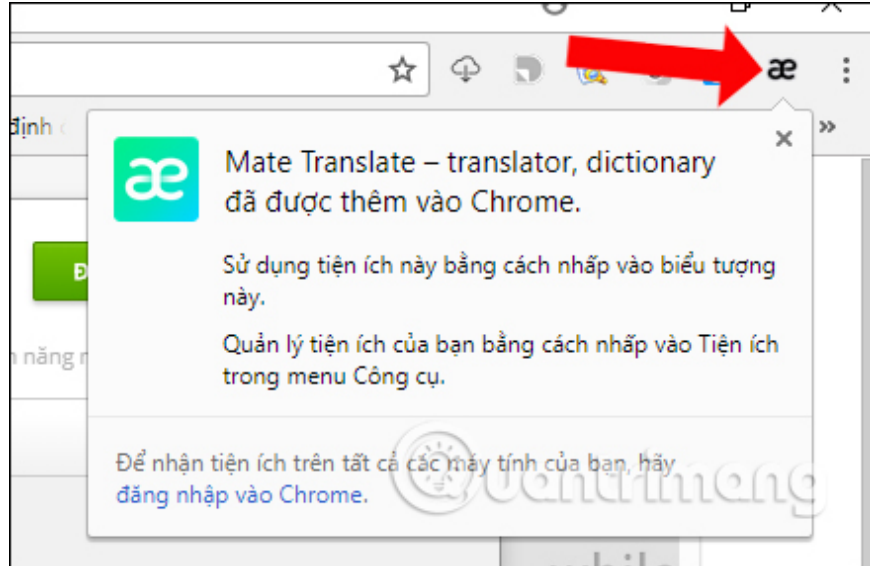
æ

»

định

năng

æ

Mate Translate – translator, dictionary đã được thêm vào Chrome.

×

Sử dụng tiện ích này bằng cách nhấp vào biểu tượng này.

Quản lý tiện ích của bạn bằng cách nhấp vào Tiện ích trong menu Công cụ.

Để nhận tiện ích trên tất cả các máy tính của bạn, hãy đăng nhập vào Chrome.

Quantrimang